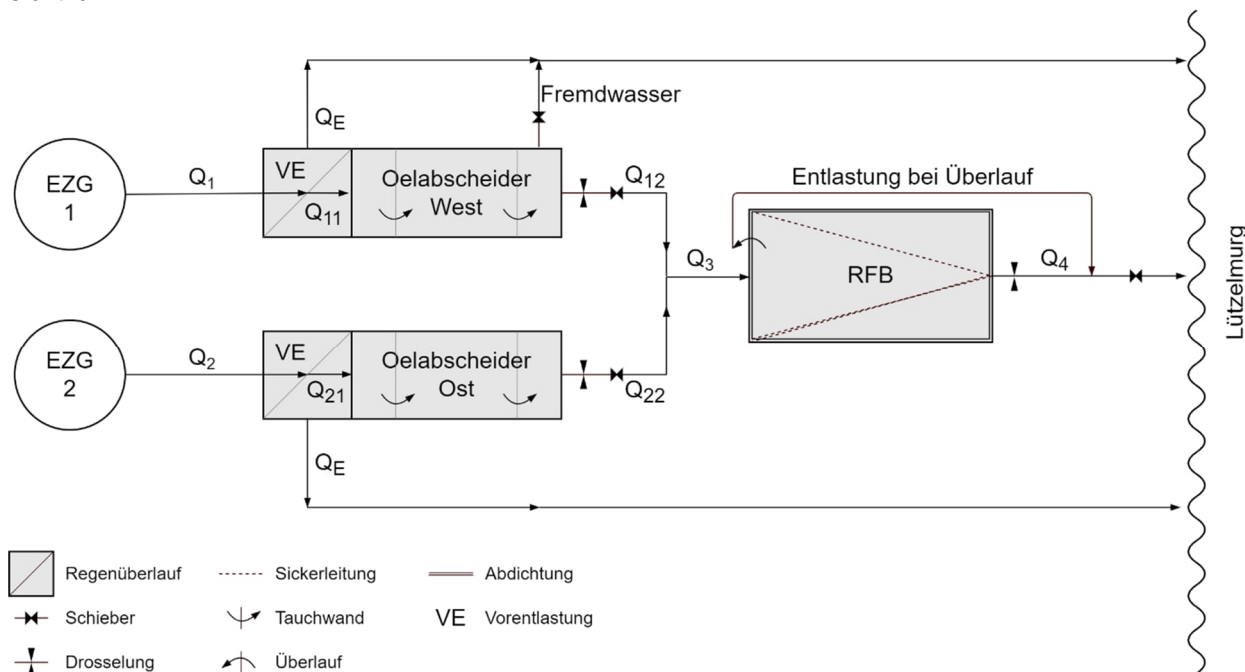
Fremdwasser

$Q_E$

EZG 1

$Q_1$

VE

$Q_{11}$

Oelabscheider West

$Q_{12}$

Entlastung bei Überlauf

$Q_3$

RFB

$Q_4$

Lützelmurg

EZG 2

$Q_2$

VE

$Q_{21}$

Oelabscheider Ost

$Q_{22}$

$Q_E$

Regenüberlauf
Sickerleitung
Abdichtung
Schieber
Tauchwand
VE Vorentlastung
Drosselung
Überlauf